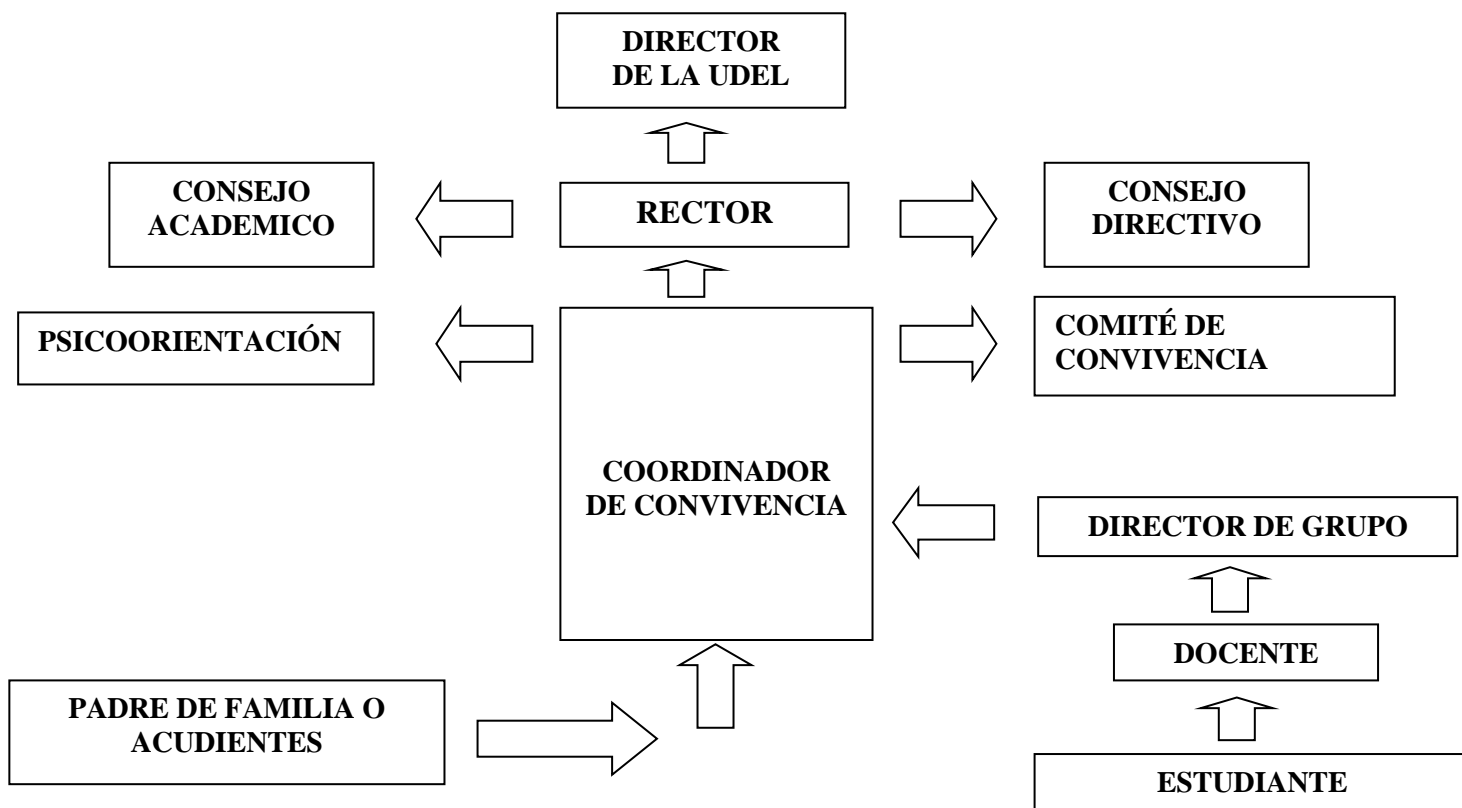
DIRECTOR DE LA UDEL

CONSEJO ACADEMICO

RECTOR

CONSEJO DIRECTIVO

PSICOORIENTACIÓN

COMITÉ DE CONVIVENCIA

COORDINADOR DE CONVIVENCIA

DIRECTOR DE GRUPO

DOCENTE

PADRE DE FAMILIA O ACUDIENTES

ESTUDIANTE